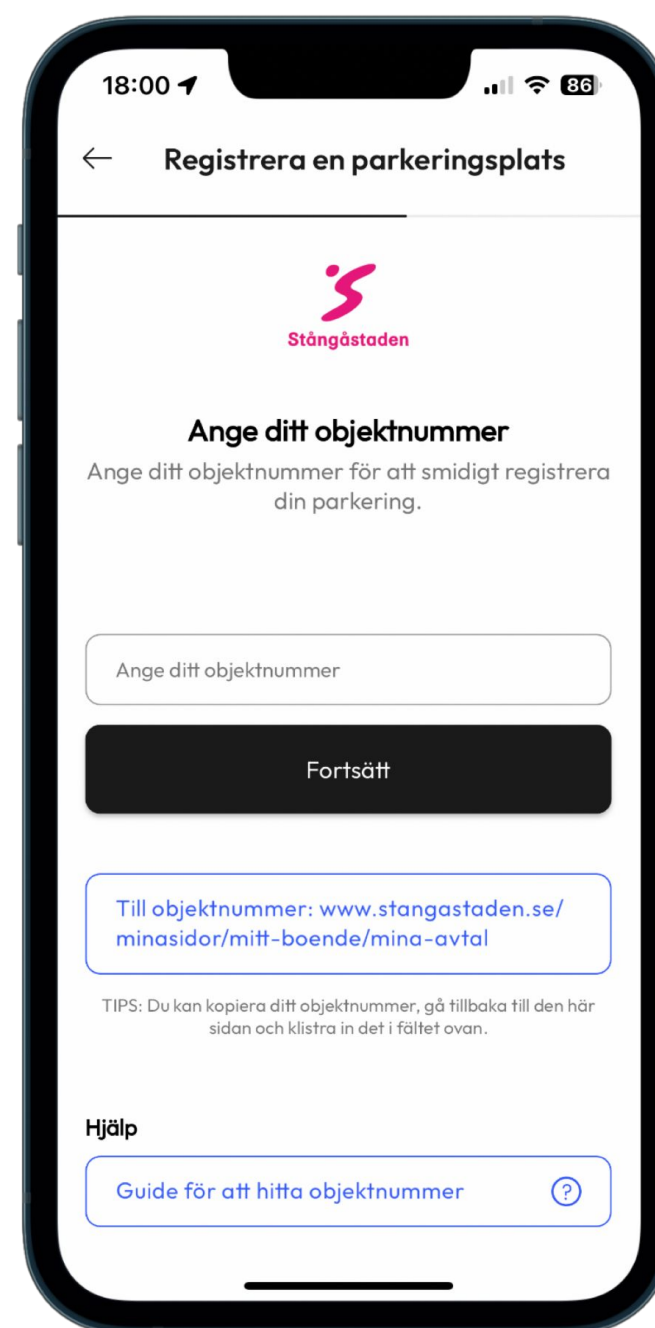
18:00

86

Registrera en parkeringsplats

Stångåstaden

Ange ditt objektnummer

Ange ditt objektnummer för att smidigt registrera din parkering.

Ange ditt objektnummer

Fortsätt

Till objektnummer: www.stangastaden.se/minasidor/mitt-boende/mina-avtal

TIPS: Du kan kopiera ditt objektnummer, gå tillbaka till den här sidan och klistra in det i fältet ovan.

Hjälp

Guide för att hitta objektnummer

?